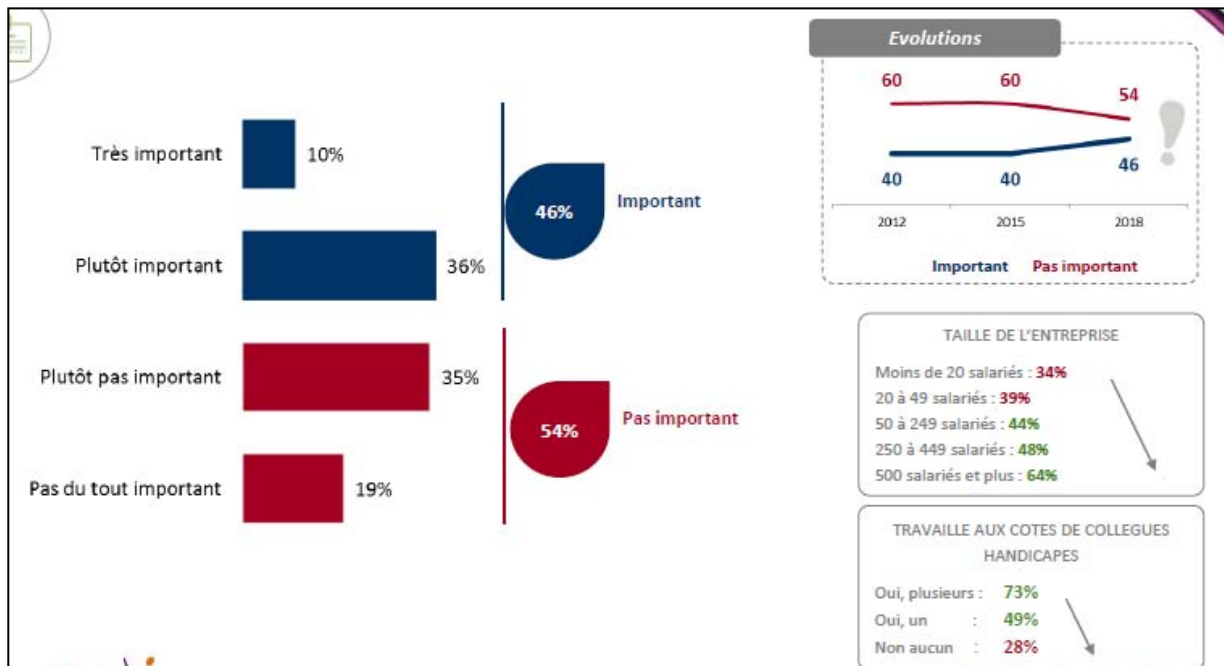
Très important 10%

Plutôt important 36%

46% Important

Plutôt pas important 35%

Pas du tout important 19%

54% Pas important

Evolutions

60 60 54

40 40 46

2012 2015 2018

Important Pas important

TAILLE DE L'ENTREPRISE

Moins de 20 salariés : 34%
20 à 49 salariés : 39%
50 à 249 salariés : 44%
250 à 449 salariés : 48%
500 salariés et plus : 64%

TRAVAILLE AUX COTES DE COLLEGUES HANDICAPES

Oui, plusieurs : 73%
Oui, un : 49%
Non aucun : 28%